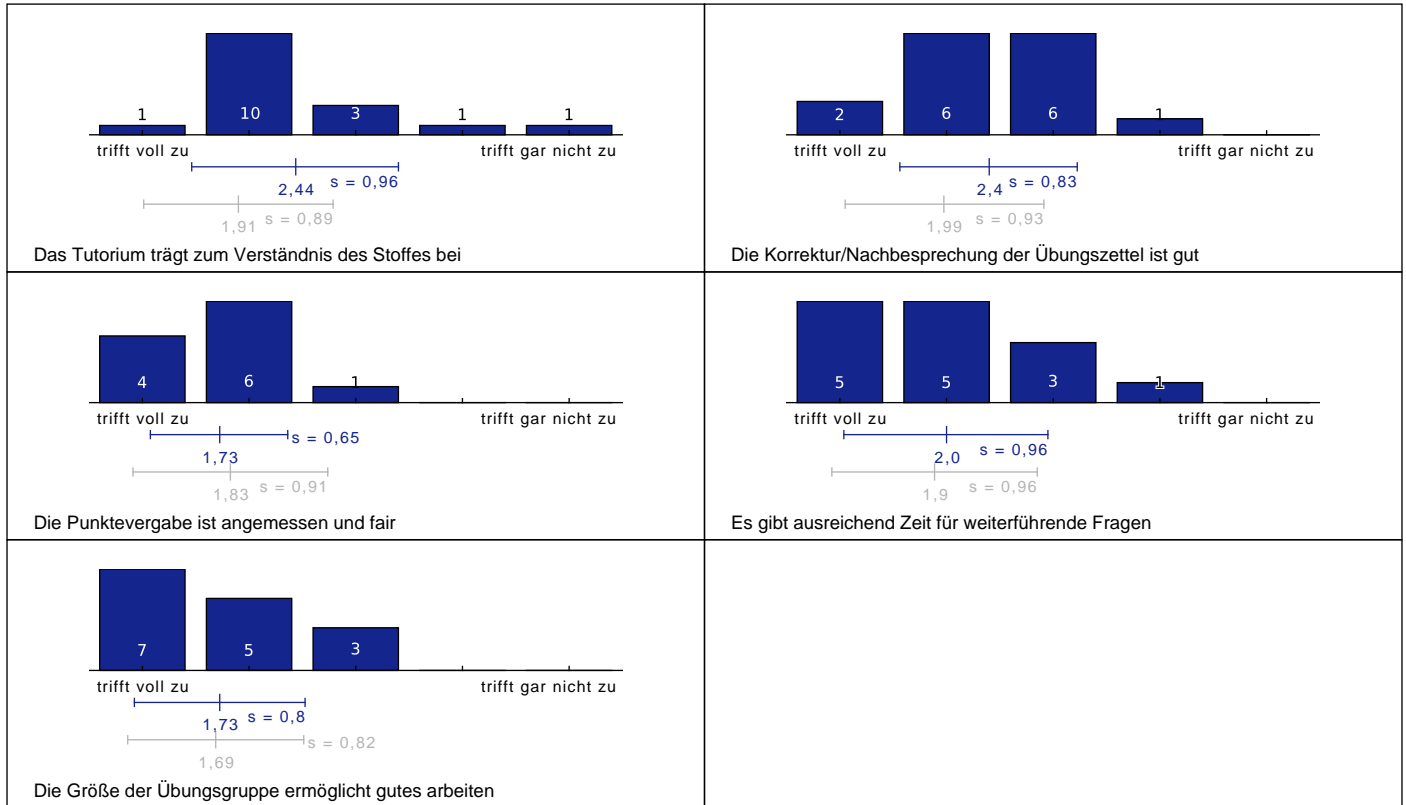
1 10 3 1 1
trifft voll zu trifft gar nicht zu
2,44 s = 0,96
1,91 s = 0,89
Das Tutorium trägt zum Verständnis des Stoffes bei

2 6 6 1
trifft voll zu trifft gar nicht zu
2,4 s = 0,83
1,99 s = 0,93
Die Korrektur/Nachbesprechung der Übungszettel ist gut

4 6 1
trifft voll zu trifft gar nicht zu
1,73 s = 0,65
1,83 s = 0,91
Die Punktevergabe ist angemessen und fair

5 5 3 1
trifft voll zu trifft gar nicht zu
2,0 s = 0,96
1,9 s = 0,96
Es gibt ausreichend Zeit für weiterführende Fragen

7 5 3
trifft voll zu trifft gar nicht zu
1,73 s = 0,8
1,69 s = 0,82
Die Größe der Übungsgruppe ermöglicht gutes arbeiten